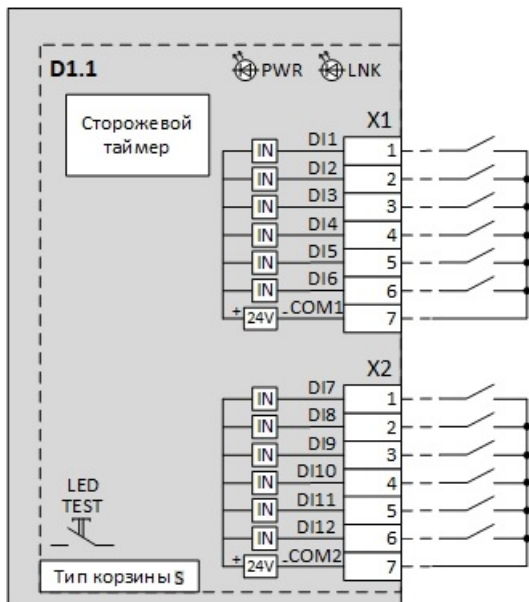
D1.1

PWR LNK

Сторожевой таймер

X1

IN DI1 1
IN DI2 2
IN DI3 3
IN DI4 4
IN DI5 5
IN DI6 6
+ 24V - COM1 7

X2

IN DI7 1
IN DI8 2
IN DI9 3
IN DI10 4
IN DI11 5
IN DI12 6
+ 24V - COM2 7

LED TEST

Тип корзины S